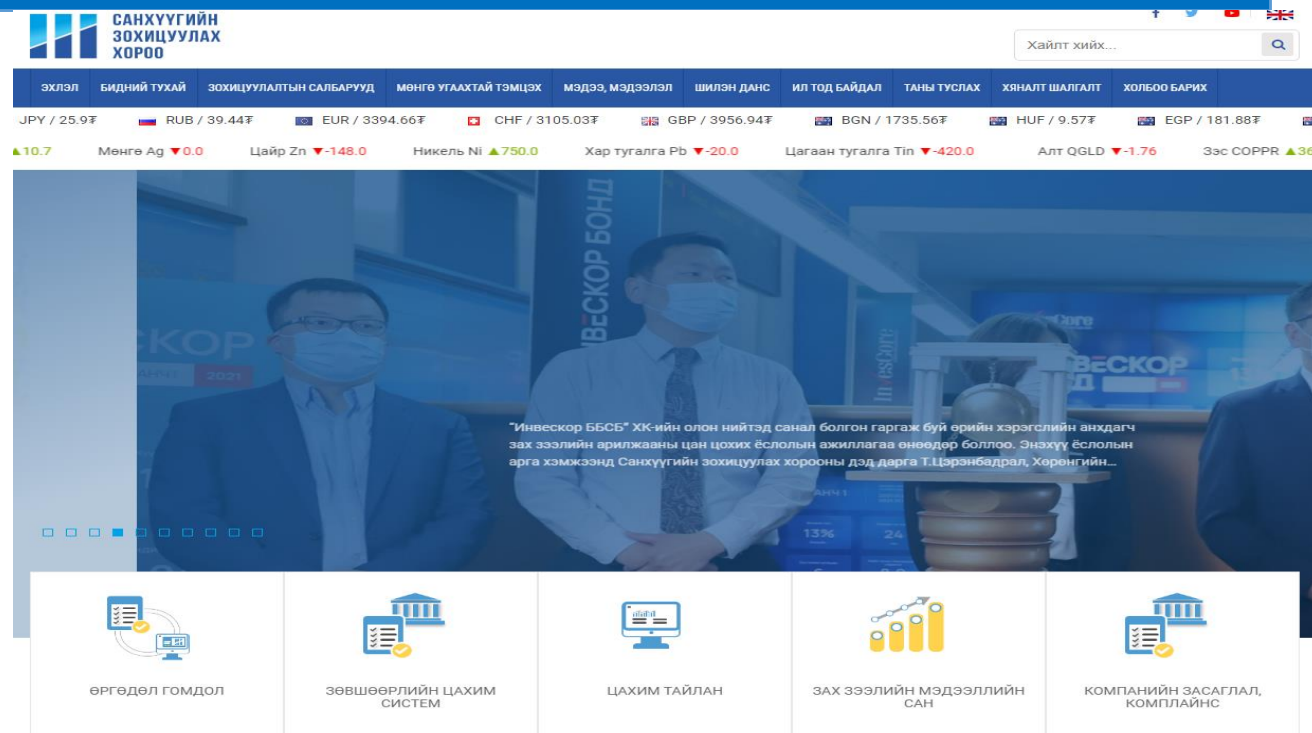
САНХҮҮГИЙН ЗОХИЦУУЛАХ ХОРОО

Хайлт хийх...

ЭХЛЭЛ БИДНИЙ ТУХАЙ ЗОХИЦУУЛАЛТЫН САЛБАРУУД МӨНГӨ УГААХТАЙ ТЭМЦЭХ МЭДЭЭ, МЭДЭЭЛЭЛ ШИЛЭН ДАНС ИЛ ТОД БАЙДАЛ ТАНЫ ТУСЛАХ ХЯНАЛТ ШАЛГАЛТ ХОЛБОО БАРИХ

JPY / 25.9₮ RUB / 39.44₮ EUR / 3394.66₮ CHF / 3105.03₮ GBP / 3956.94₮ BGN / 1735.56₮ HUF / 9.57₮ EGP / 181.88₮

▲10.7 Мөнгө Ag ▼0.0 Цайр Zn ▼-148.0 Никель Ni ▲750.0 Хар тугалга Pb ▼-20.0 Цагаан тугалга Tin ▼-420.0 Алт QGLD ▼-1.76 Зэс COPPR ▲36

ИНВЕСКОР БОНД

ЕСКОР

2021

ВЕСКОР

"Инвескор ББСБ" ХК-ийн олон нийтэд санал болгон гаргаж буй өрийн хэрэгслийн анхдагч зах зээлийн арилжааны цан цохих ёслолын ажиллагаа өнөөдөр боллоо. Энэхүү ёслолын арга хэмжээнд Санхүүгийн зохицуулах хорооны дэд дарга Т.Цэрэнбадрал, Хөрөнгийн...

13% 24

ӨРГӨДӨЛ ГОМДОЛ

ЗӨВШӨӨРЛИЙН ЦАХИМ СИСТЕМ

ЦАХИМ ТАЙЛАН

ЗАХ ЗЭЭЛИЙН МЭДЭЭЛЛИЙН САН

КОМПАНИЙН ЗАСАГЛАЛ, КОМПЛАЙНС